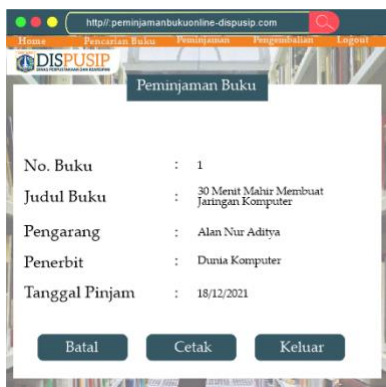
http// peminjamanbukuonline-dispusip.com

Home Pencarian Buku Peminjaman Pengembalian Logout

DISPUSIP
DINAS PERPUSTAKAAN DAN KEARSIPAN

Peminjaman Buku

No. Buku : 1

Judul Buku : 30 Menit Mahir Membuat Jaringan Komputer

Pengarang : Alan Nur Aditya

Penerbit : Dunia Komputer

Tanggal Pinjam : 18/12/2021

Batal Cetak Keluar